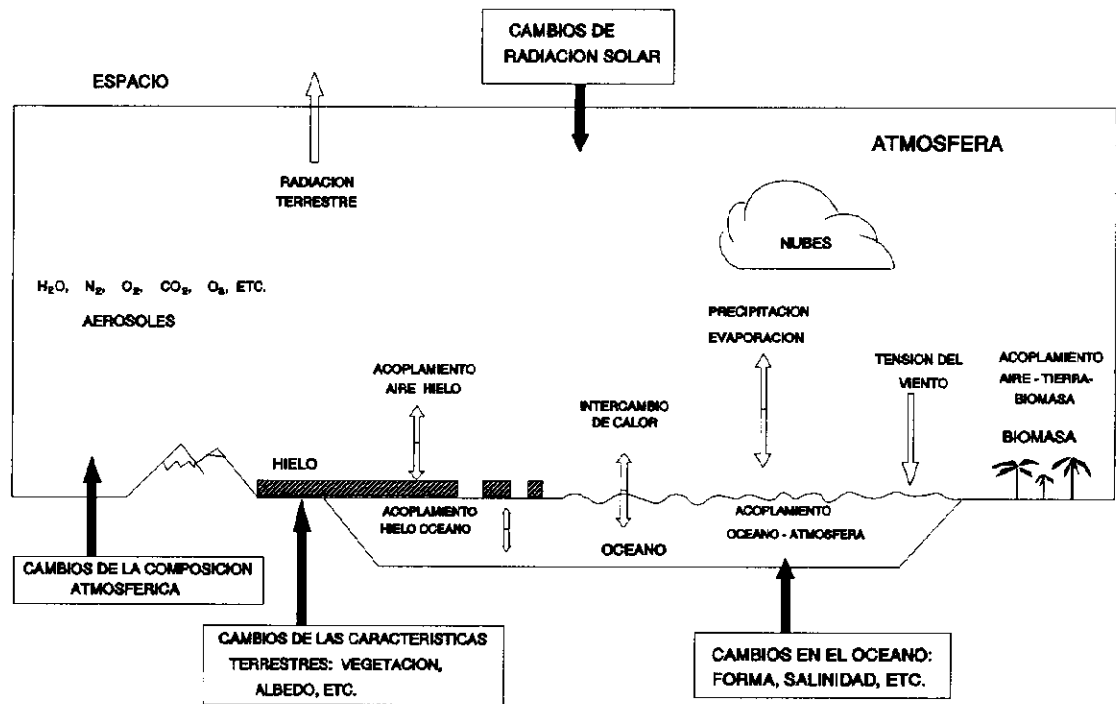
CAMBIOS DE RADIACION SOLAR

ESPACIO

ATMOSFERA

RADIACION TERRESTRE

NUBES

$H_2O$, $N_2$, $O_2$, $CO_2$, $O_3$, ETC.

AEROSOLES

PRECIPITACION

EVAPORACION

ACOPLAMIENTO AIRE HIELO

INTERCAMBIO DE CALOR

TENSION DEL VIENTO

ACOPLAMIENTO AIRE - TIERRA- BIOMASA

BIOMASA

HIELO

ACOPLAMIENTO HIELO OCEANO

OCEANO

ACOPLAMIENTO OCEANO - ATMOSFERA

CAMBIOS DE LA COMPOSICION ATMOSFERICA

CAMBIOS DE LAS CARACTERISTICAS TERRESTRES: VEGETACION, ALBEDO, ETC.

CAMBIOS EN EL OCEANO: FORMA, SALINIDAD, ETC.